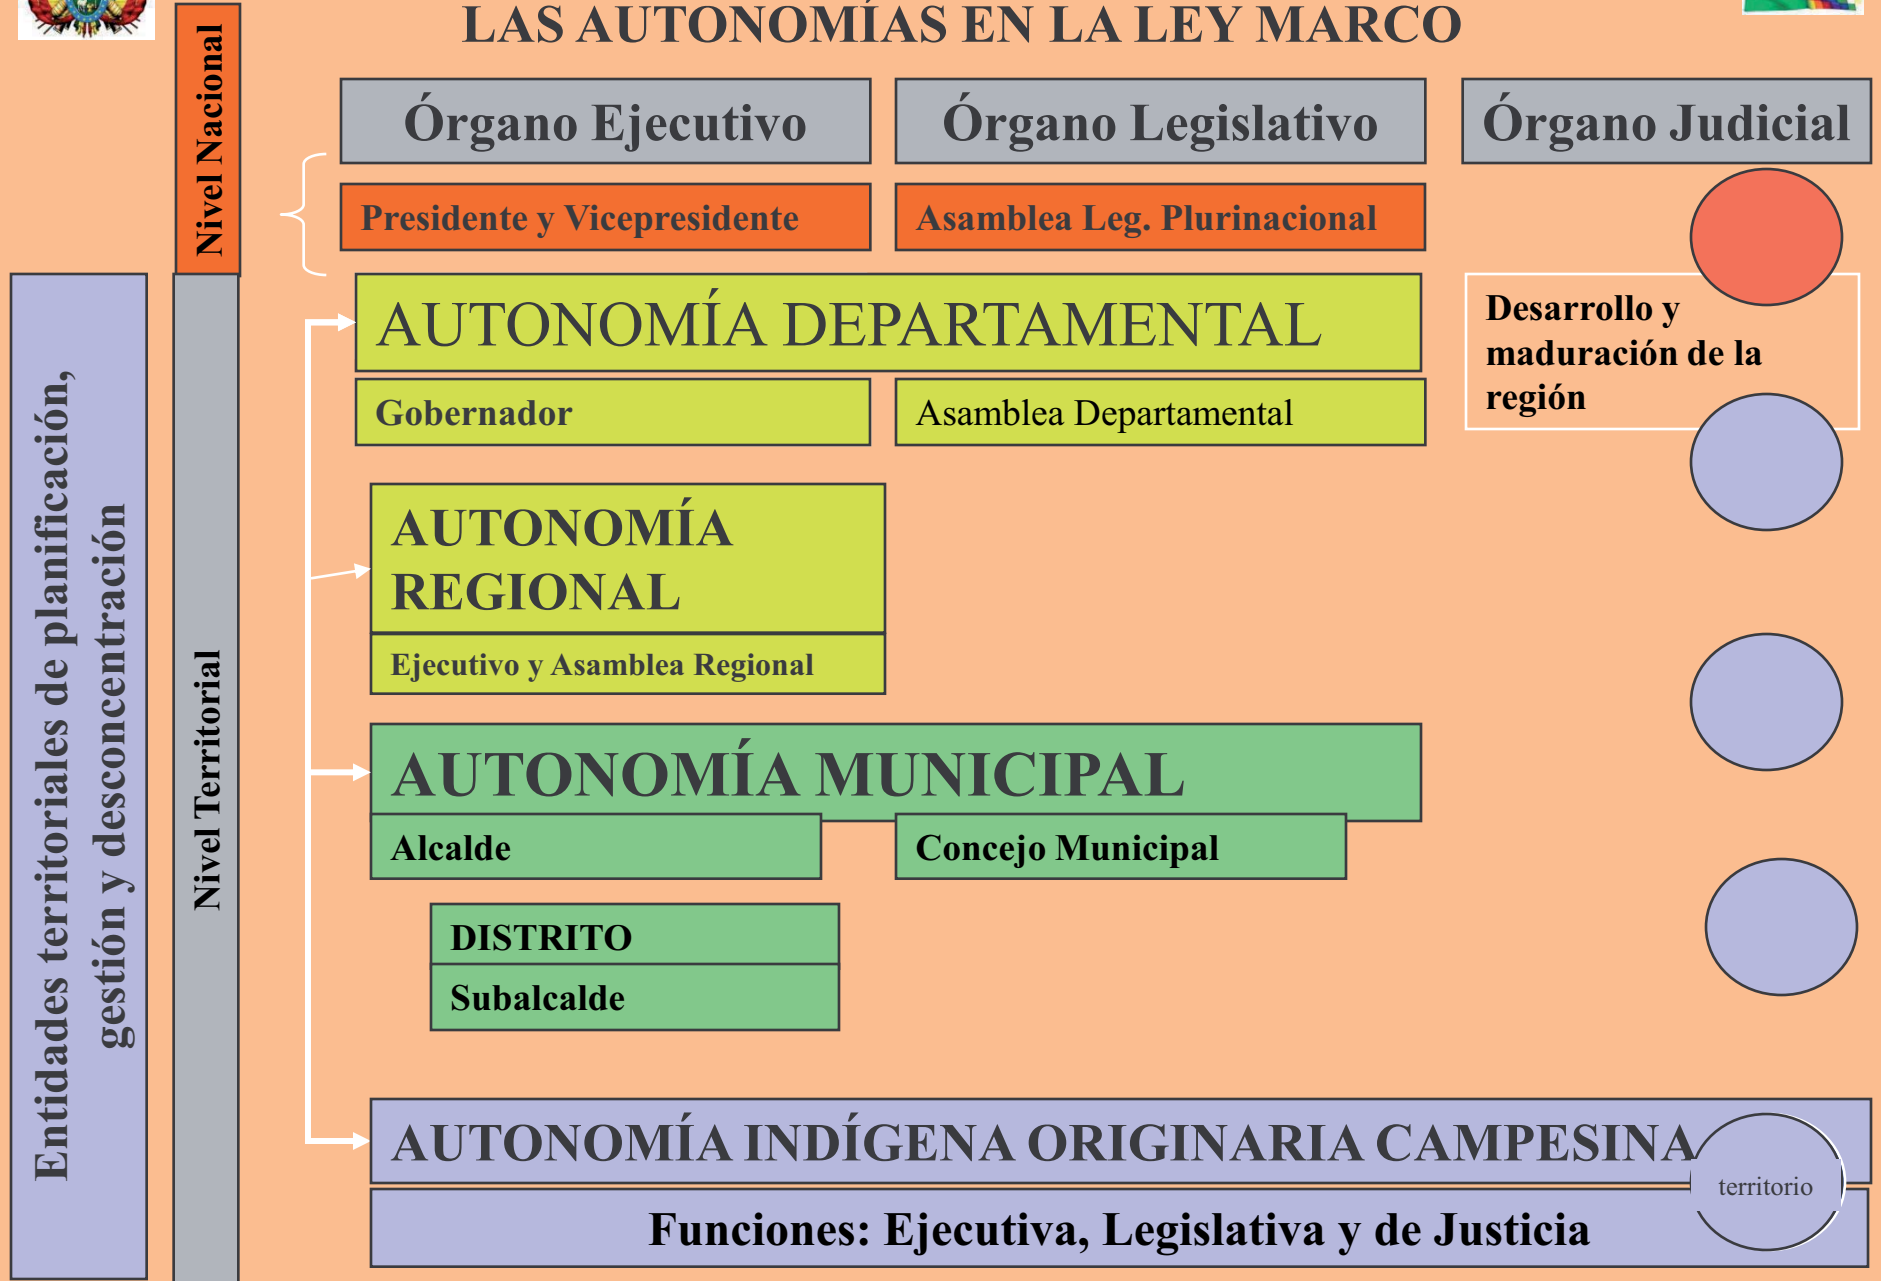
LAS AUTONOMÍAS EN LA LEY MARCO

Nivel Nacional

Órgano Ejecutivo

Órgano Legislativo

Órgano Judicial

Presidente y Vicepresidente

Asamblea Leg. Plurinacional

Entidades territoriales de planificación, gestión y desconcentración

Nivel Territorial

AUTONOMÍA DEPARTAMENTAL

Gobernador

Asamblea Departamental

Desarrollo y maduración de la región

AUTONOMÍA REGIONAL

Ejecutivo y Asamblea Regional

AUTONOMÍA MUNICIPAL

Alcalde

Concejo Municipal

DISTRITO

Subalcalde

AUTONOMÍA INDÍGENA ORIGINARIA CAMPESINA

territorio

Funciones: Ejecutiva, Legislativa y de Justicia